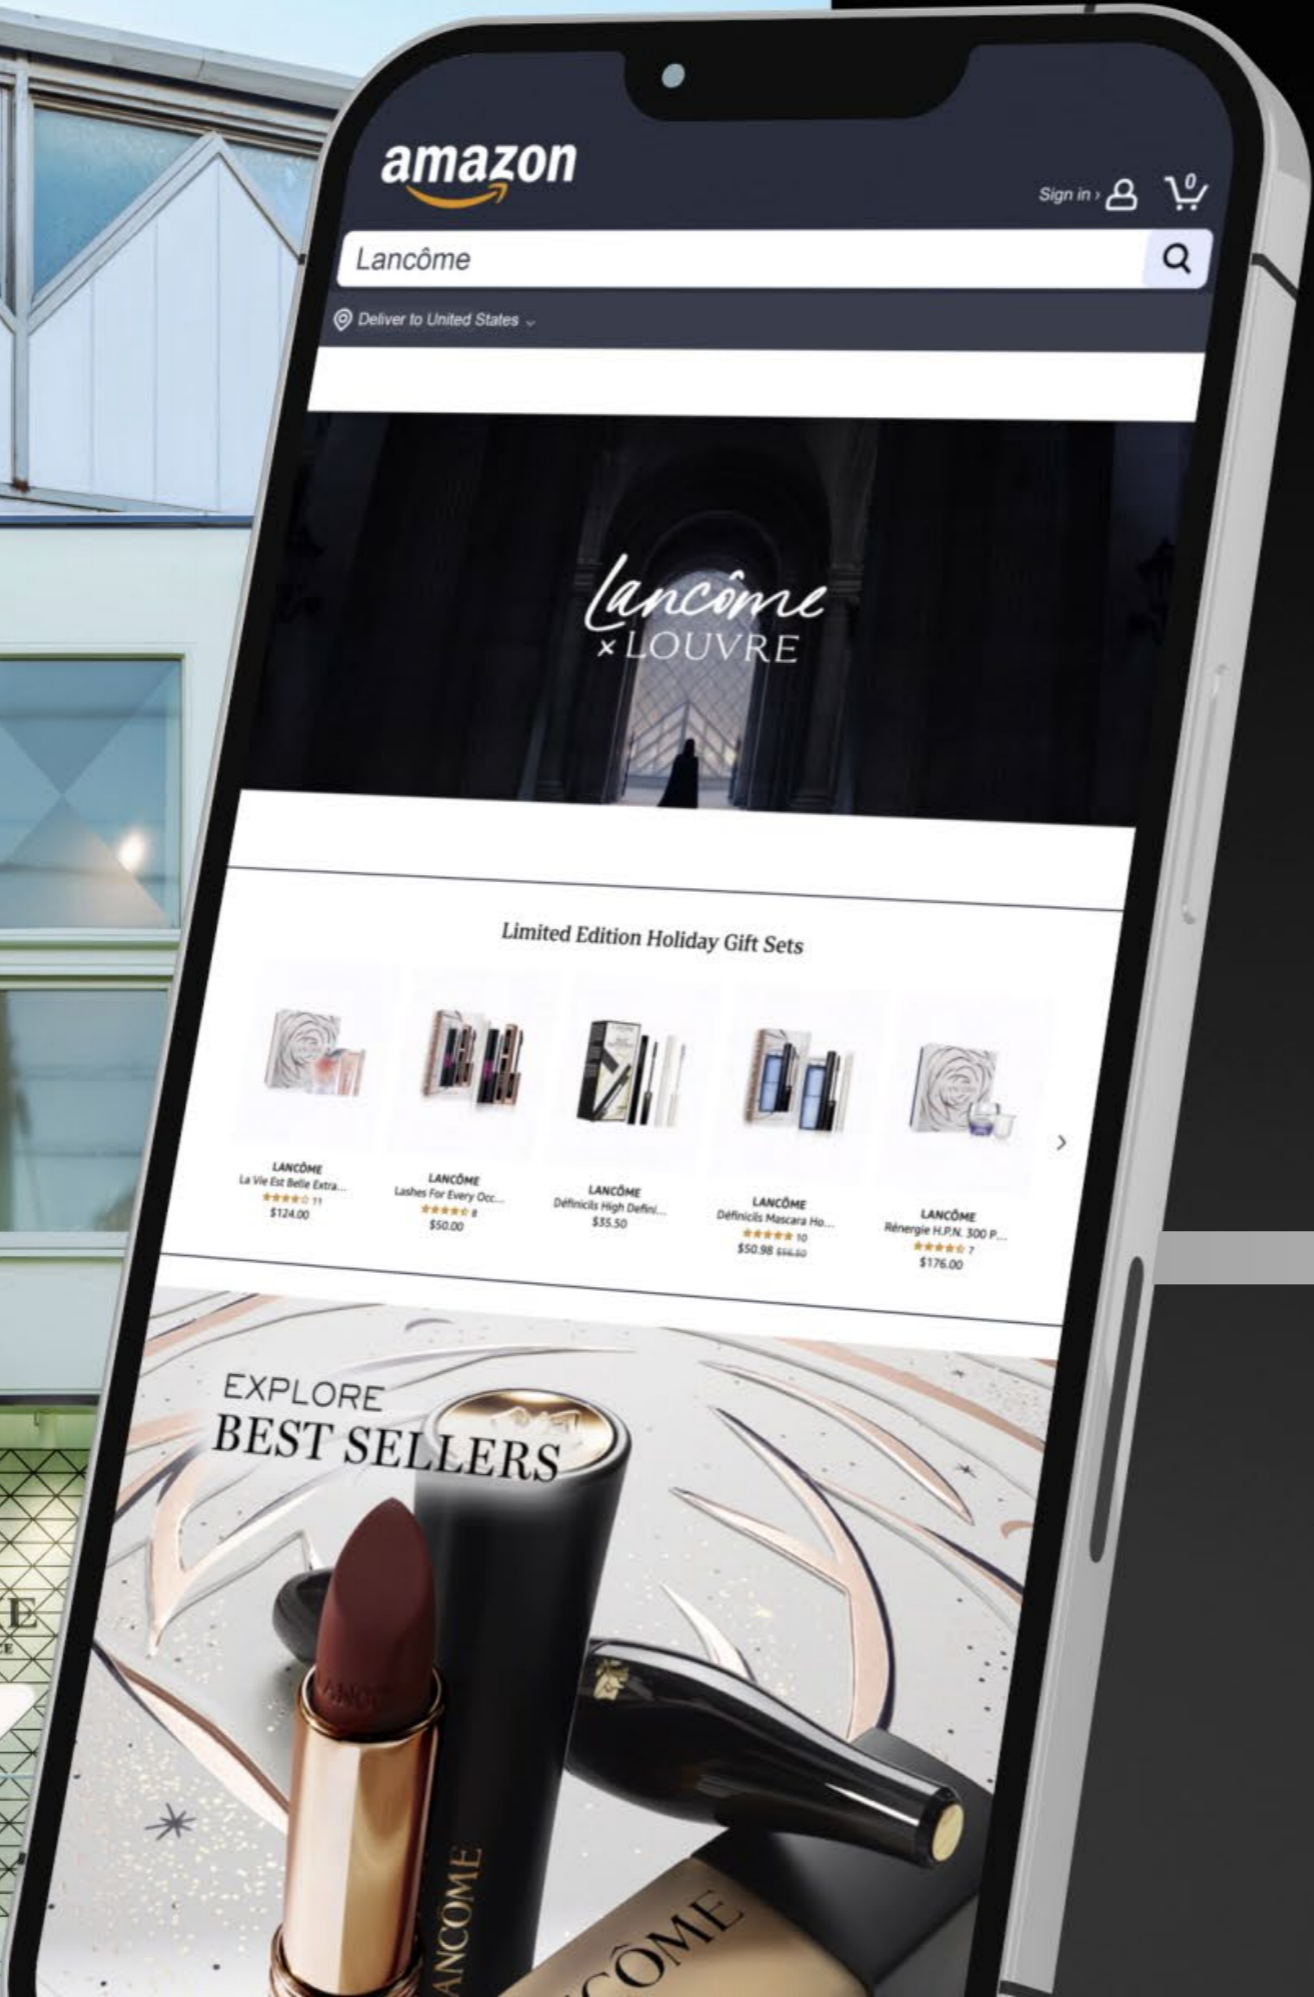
amazon

Sign in › 0

Lancôme

Deliver to United States

Lancôme × LOUVRE

Limited Edition Holiday Gift Sets

LANCÔME
La Vie Est Belle Extra...
11
$124.00

LANCÔME
Lashes For Every Occ...
8
$50.00

LANCÔME
Définicils High Defini...
$35.50

LANCÔME
Définicils Mascara Ho...
10
$50.98 $66.50

LANCÔME
Rénergie H.P.N. 300 P...
7
$176.00

›

EXPLORE
BEST SELLERS

LANCÔME

LANCÔME

E